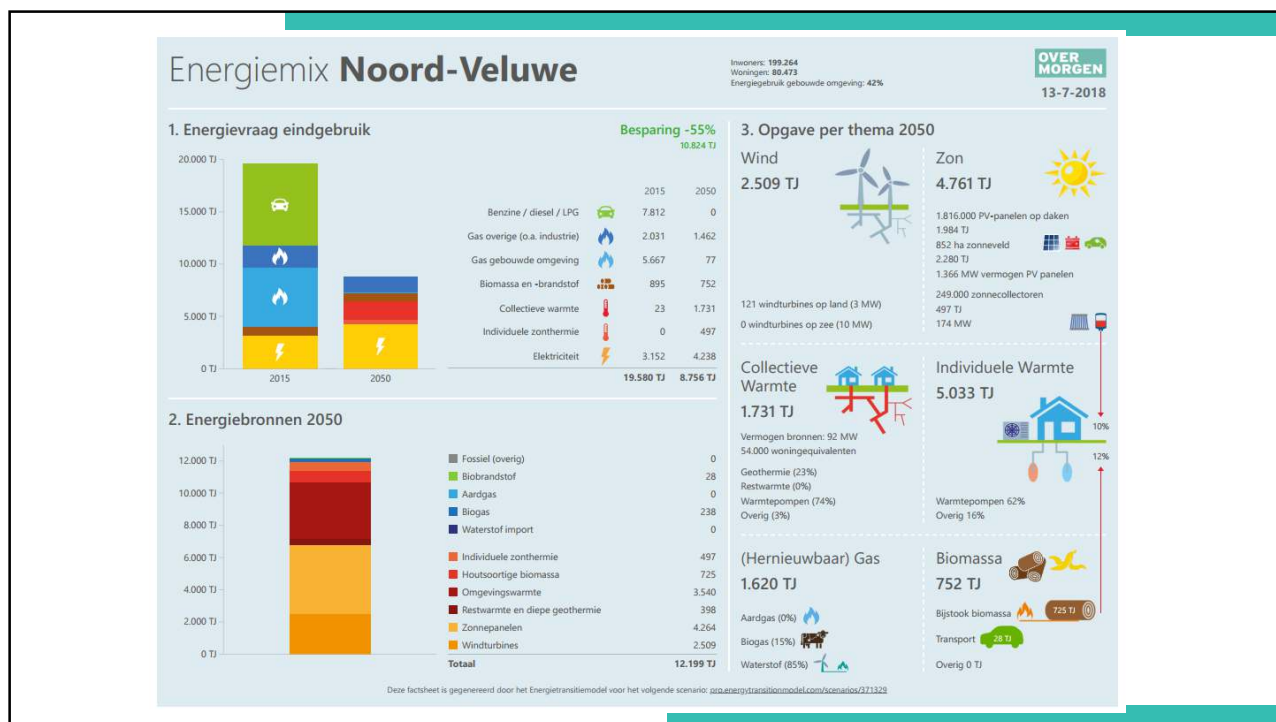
Energiemix **Noord-Veluwe**

Inwoners: 199.264
Woningen: 80.473
Energiegebruik gebouwde omgeving: 42%

OVER MORGEN

13-7-2018

1. Energievraag eindgebruik

Besparing -55%
10.824 TJ

20.000 TJ
15.000 TJ
10.000 TJ
5.000 TJ
0 TJ
2015
2050

| | 2015 | 2050 |
|---|---|---|
| Benzine / diesel / LPG | 7.812 | 0 |
| Gas overige (o.a. industrie) | 2.031 | 1.462 |
| Gas gebouwde omgeving | 5.667 | 77 |
| Biomassa en -brandstof | 895 | 752 |
| Collectieve warmte | 23 | 1.731 |
| Individuele zonthermie | 0 | 497 |
| Elektriciteit | 3.152 | 4.238 |
| | 19.580 TJ | 8.756 TJ |

2. Energiebronnen 2050

12.000 TJ
10.000 TJ
8.000 TJ
6.000 TJ
4.000 TJ
2.000 TJ
0 TJ

| | |
|---|---|
| Fossiel (overig) | 0 |
| Biobrandstof | 28 |
| Aardgas | 0 |
| Biogas | 238 |
| Waterstof import | 0 |
| Individuele zonthermie | 497 |
| Houtsoortige biomassa | 725 |
| Omgevingswarmte | 3.540 |
| Restwarmte en diepe geothermie | 398 |
| Zonnepanelen | 4.264 |
| Windturbines | 2.509 |
| Totaal | 12.199 TJ |

3. Opgave per thema 2050

Wind
2.509 TJ
121 windturbines op land (3 MW)
0 windturbines op zee (10 MW)

Zon
4.761 TJ
1.816.000 PV-panelen op daken
1.984 TJ
852 ha zonneveld
2.280 TJ
1.366 MW vermogen PV panelen
249.000 zonnecollectoren
497 TJ
174 MW

Collectieve Warmte
1.731 TJ
Vermogen bronnen: 92 MW
54.000 woningequivalenten
Geothermie (23%)
Restwarmte (0%)
Warmtepompen (74%)
Overig (3%)

Individuele Warmte
5.033 TJ
10%
12%
Warmtepompen 62%
Overig 16%

(Hernieuwbaar) Gas
1.620 TJ
Aardgas (0%)
Biogas (15%)
Waterstof (85%)

Biomassa
752 TJ
Bijstook biomassa 725 TJ
Transport 28 TJ
Overig 0 TJ

Deze factsheet is gegenereerd door het Energietransitiemodel voor het volgende scenario: pro.energytransitionmodel.com/scenarios/371329